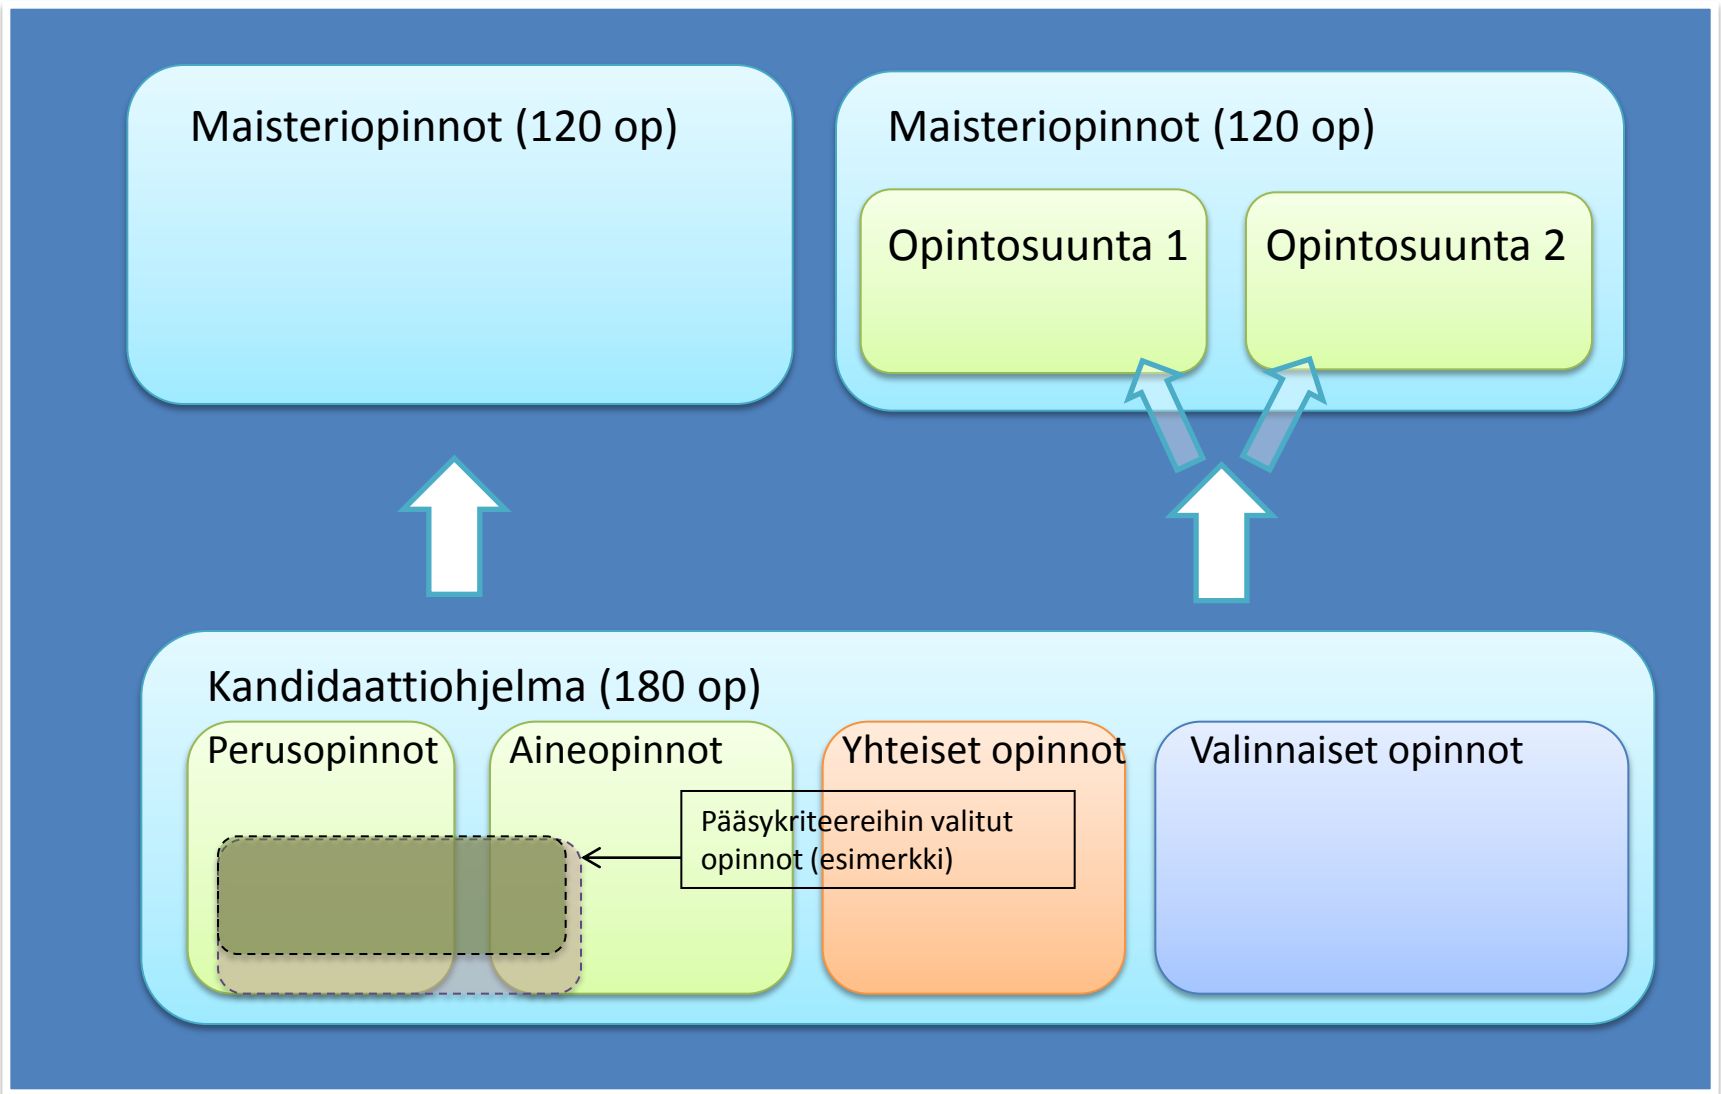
Maisteriopinnot (120 op)

Maisteriopinnot (120 op)

Opintosuunta 1

Opintosuunta 2

Kandidaattiohjelma (180 op)

Perusopinnot

Aineopinnot

Yhteiset opinnot

Valinnaiset opinnot

Pääsykriteereihin valitut opinnot (esimerkki)